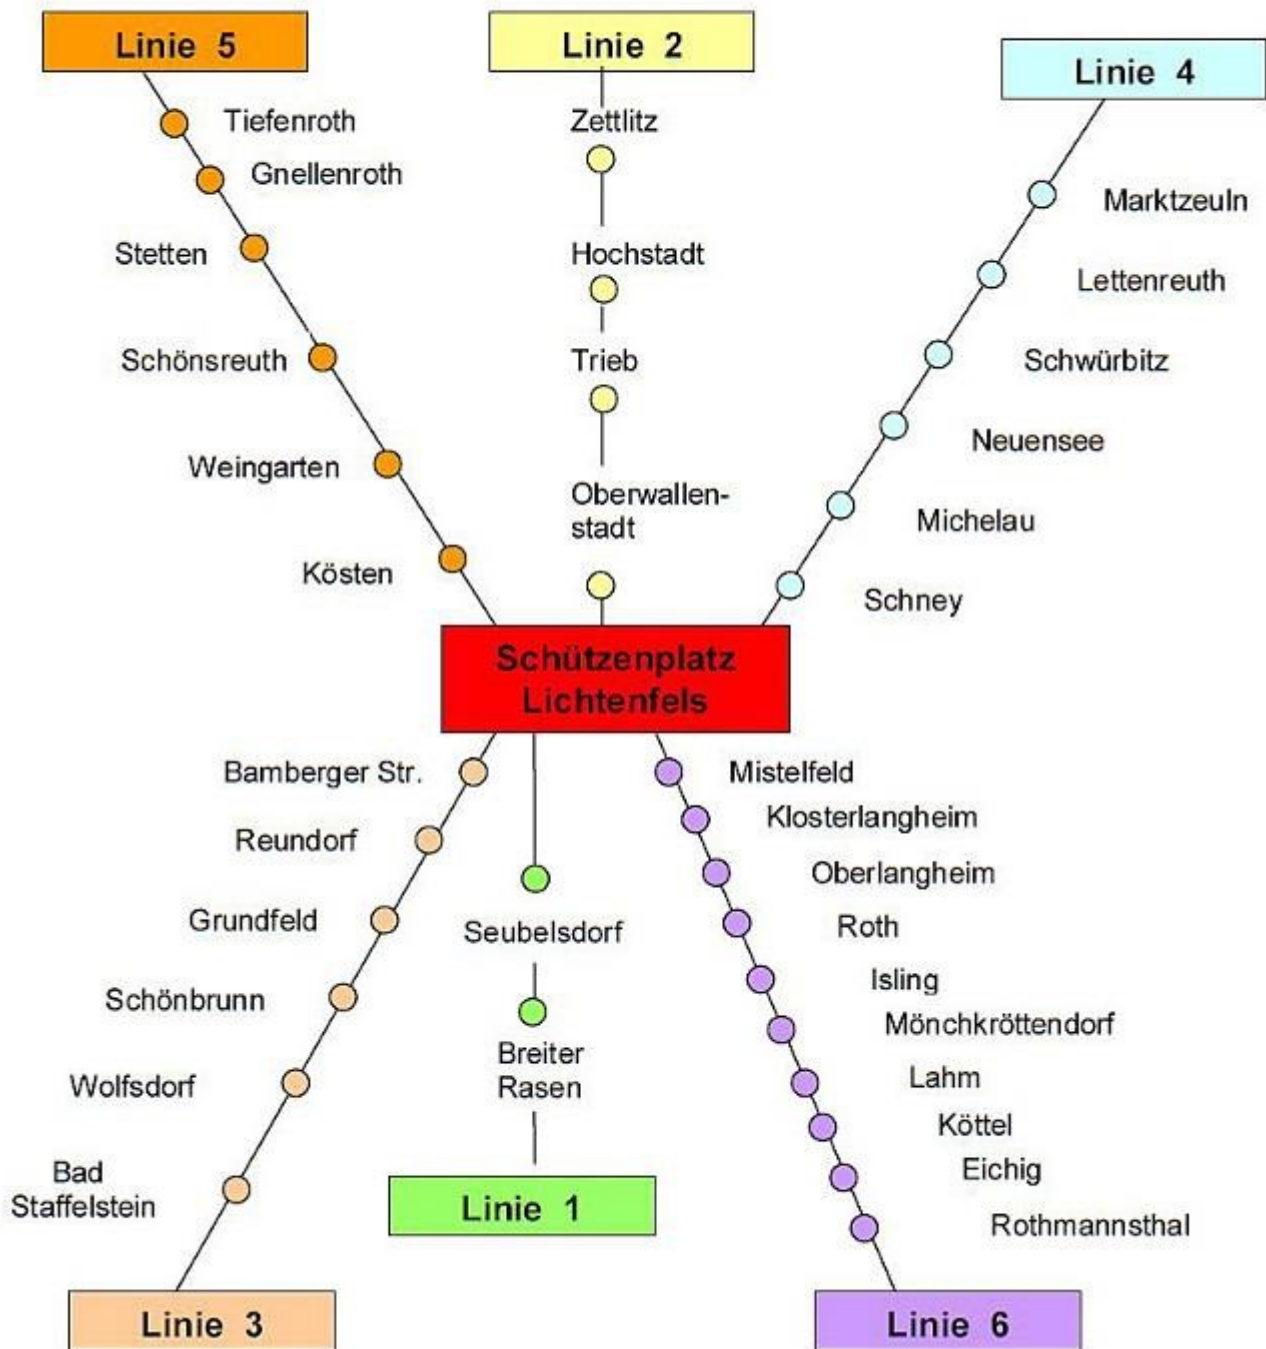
Linie 5

Tiefenroth
Gnellenroth
Stetten
Schönsreuth
Weingarten
Kösten

Linie 2

Zettlitz
Hochstadt
Trieb
Oberwallenstadt

Linie 4

Marktzeuln
Lettenreuth
Schwürbitz
Neuensee
Michelau
Schney

Schützenplatz Lichtenfels

Bamberger Str.
Reundorf
Grundfeld
Schönbrunn
Wolfsdorf
Bad Staffelstein

Linie 3

Seubelsdorf
Breiter Rasen

Linie 1

Mistelfeld
Klosterlangheim
Oberlangheim
Roth
Isling
Mönchkröttendorf
Lahm
Köttel
Eichig
Rothmannsthal

Linie 6